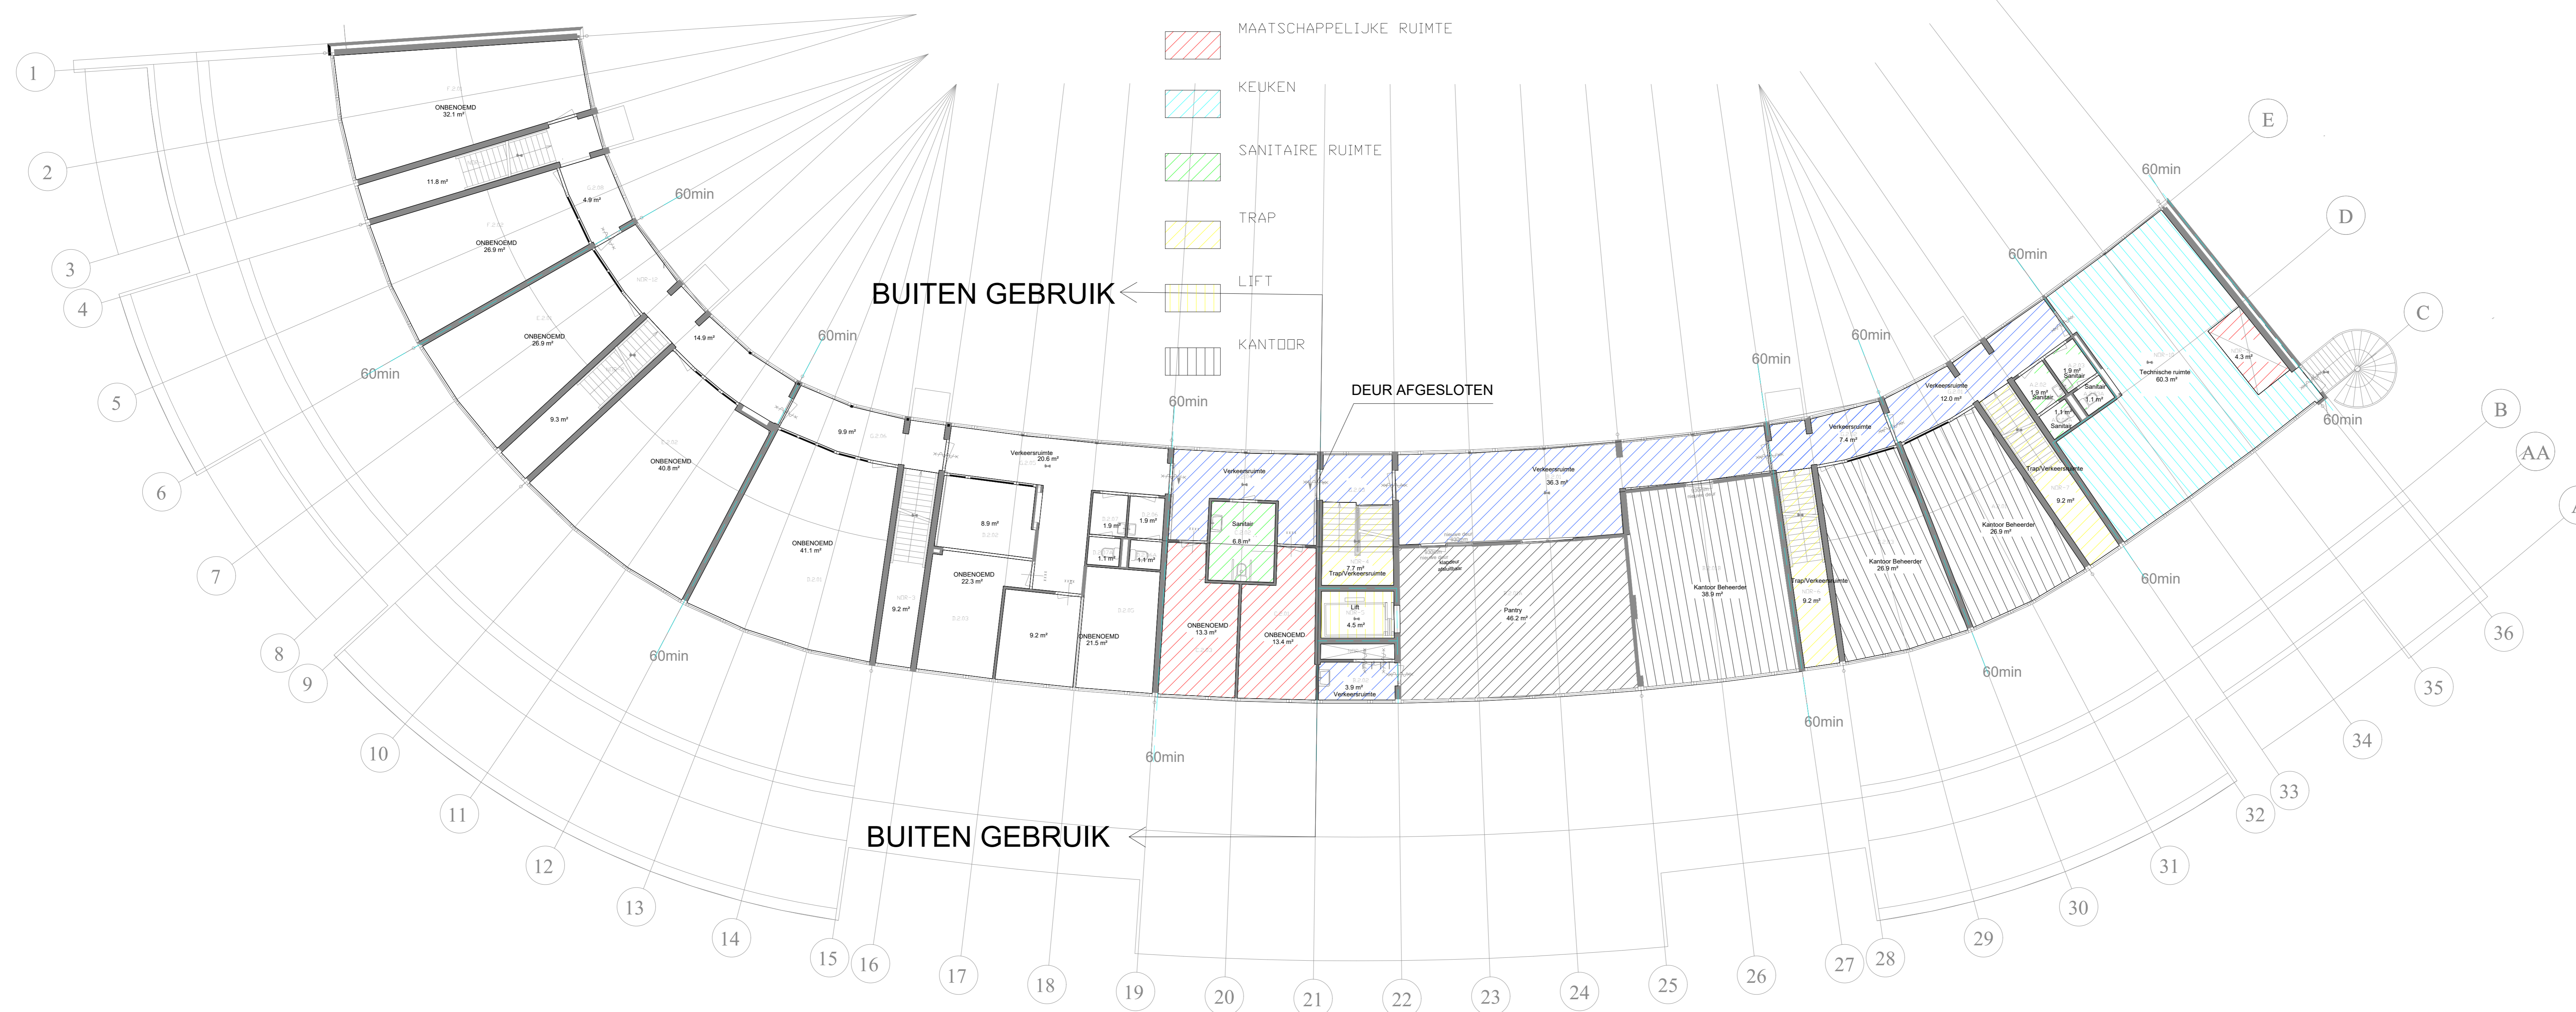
MAATSCHAPPELIJKE RUIMTE

KEUKEN

SANITAIRE RUIMTE

TRAP

LIFT

KANTOOR

BUITEN GEBRUIK

DEUR AFGESLOTEN

BUITEN GEBRUIK

ONBENOEMD
32.1 m²

11.8 m²

4.9 m²

ONBENOEMD
26.9 m²

ONBENOEMD
26.9 m²

14.9 m²

9.3 m²

9.9 m²

ONBENOEMD
40.8 m²

ONBENOEMD
41.1 m²

9.2 m²

Verkeersruimte
20.6 m²

8.9 m²

ONBENOEMD
22.3 m²

9.2 m²

ONBENOEMD
21.5 m²

1.9 m²

1.9 m²

1.1 m²

1.1 m²

Verkeersruimte

Sanitair
6.8 m²

ONBENOEMD
13.3 m²

ONBENOEMD
13.4 m²

7.7 m²
Trap/Verkeersruimte

Lift
4.5 m²

3.9 m²
Verkeersruimte

Verkeersruimte
36.3 m²

Pantry
46.2 m²

Kantoor Beheerder
38.9 m²

Trap/Verkeersruimte
9.2 m²

Verkeersruimte
7.4 m²

Kantoor Beheerder
26.9 m²

Verkeersruimte
12.0 m²

Kantoor Beheerder
26.9 m²

Trap/Verkeersruimte
9.2 m²

1.9 m²
Sanitair

1.9 m²
Sanitair

Sanitair
1.1 m²

1.1 m²
Sanitair

Technische ruimte
60.3 m²

4.3 m²

60min
60min
60min
60min
60min
60min
60min
60min
60min
60min
60min
60min
60min
60min
60min
60min
60min

1 2 3 4 5 6 7 8 9 10 11 12 13 14 15 16 17 18 19 20 21 22 23 24 25 26 27 28 29 30 31 32 33 34 35 36

E D C B AA